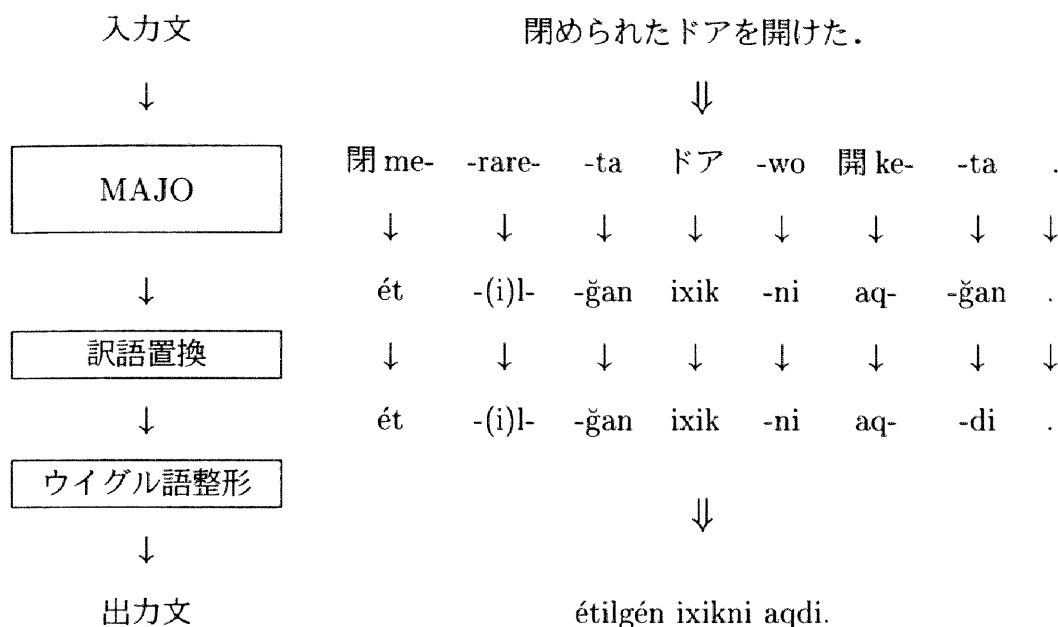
入力文

↓

MAJO

↓

訳語置換

↓

ウイグル語整形

↓

出力文

閉められたドアを開けた.

⇓

| 閉 me- | -rare- | -ta | ドア | -wo | 開 ke- | -ta | . |
|---|---|---|---|---|---|---|---|
| ↓ | ↓ | ↓ | ↓ | ↓ | ↓ | ↓ | ↓ |
| ét | -(i)l- | -ğan | ixik | -ni | aq- | -ğan | . |
| ↓ | ↓ | ↓ | ↓ | ↓ | ↓ | ↓ | ↓ |
| ét | -(i)l- | -ğan | ixik | -ni | aq- | -di | . |

⇓

étilgén ixikni aqdi.